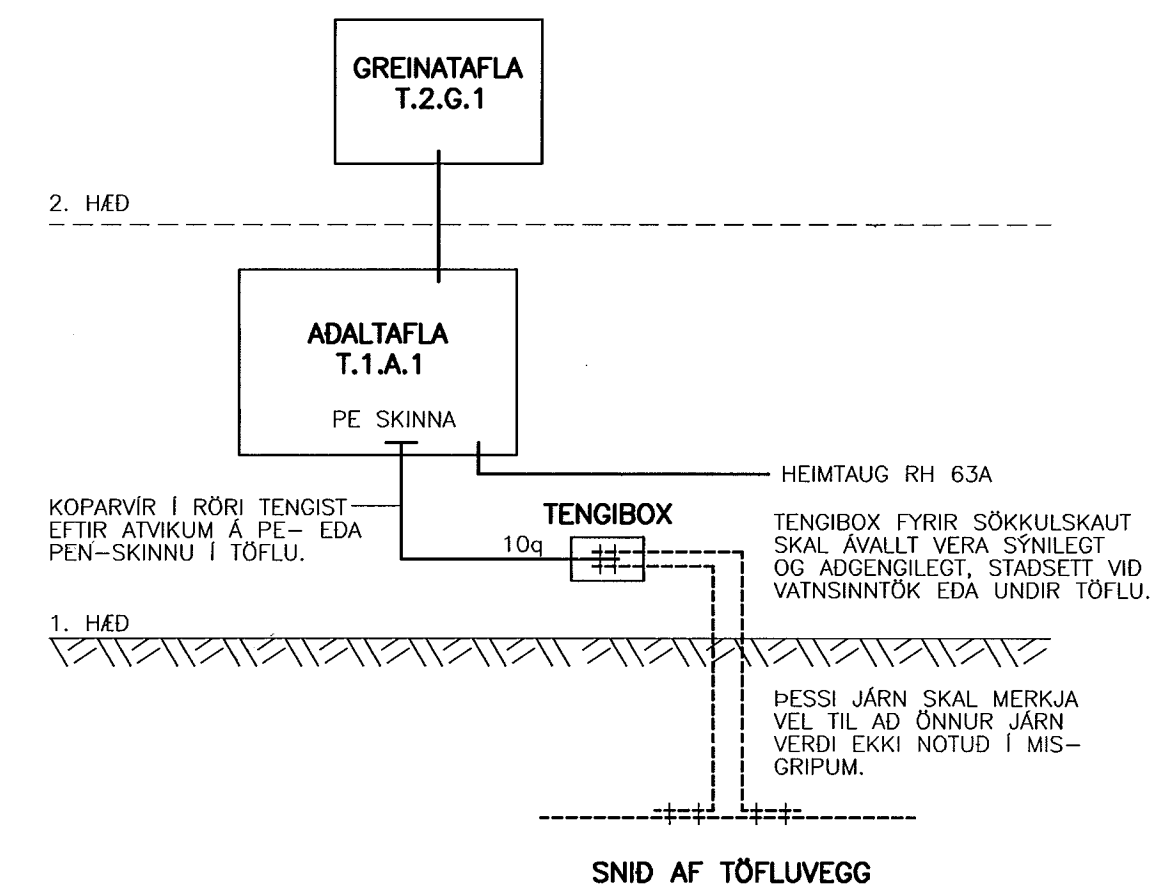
GREINATAFLA
T.2.G.1

2. HÆÐ

AÐALTAFLA
T.1.A.1

PE SKINNA

HEIMTAUG RH 63A

KOPARVÍR Í RÖRI TENGIST EFTIR ATVIKUM Á PE- EÐA PEN-SKINNU Í TÖFLU.

TENGIBOX

10q

TENGIBOX FYRIR SÖKKULSKAUT SKAL ÁVALLT VERA SÝNILEGT OG AÐGENGILEGT, STAÐSETT VIÐ VATNSINNTÖK EÐA UNDIR TÖFLU.

1. HÆÐ

ÞESSI JÁRN SKAL MERKJA VEL TIL AÐ ÖNNUR JÁRN VERÐI EKKI NOTUÐ Í MISGRIPUM.

SNIÐ AF TÖFLUVEGG